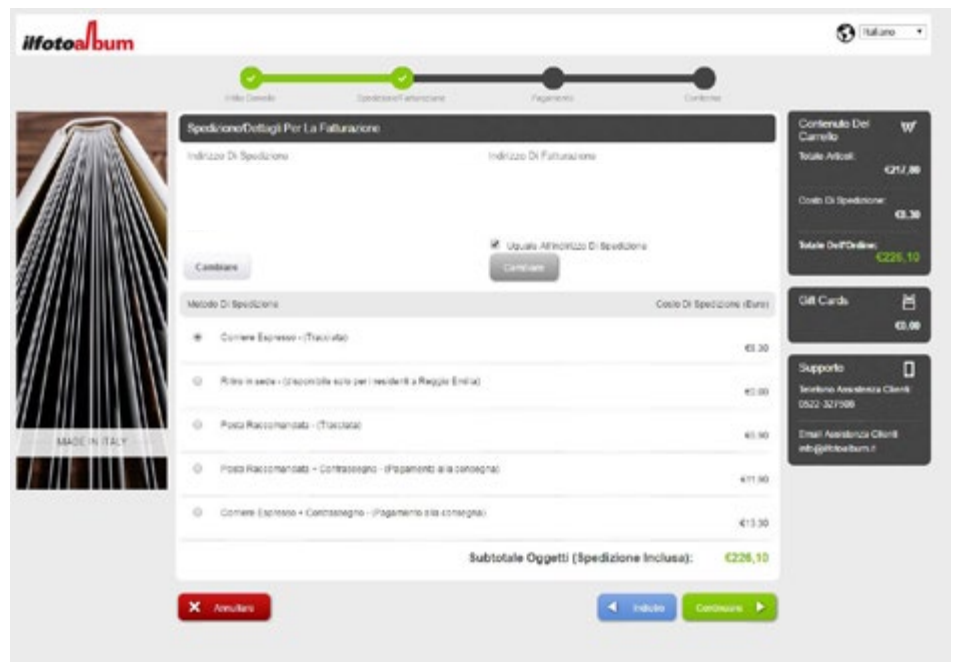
ilfotoalbum

Italiano

Inizio Carrello
Spedizione/Fatturazione
Pagamento
Conferma

MADE IN ITALY

Spedizione/Dettagli Per La Fatturazione

Indirizzo Di Spedizione

Indirizzo Di Fatturazione

Cambiare

Uguale All'indirizzo Di Spedizione

Cambiare

Metodo Di Spedizione

Costo Di Spedizione (Euro)

Corriere Espresso - (Tracciato)

€8,30

Ritiro in sede - (disponibile solo per i residenti a Reggio Emilia)

€0,00

Posta Raccomandata - (Tracciata)

€6,90

Posta Raccomandata + Contrassegno - (Pagamento alla consegna)

€11,90

Corriere Espresso + Contrassegno - (Pagamento alla consegna)

€13,30

Subtotale Oggetti (Spedizione Inclusa): €226,10

Annullare

Indietro

Continuare

Contenuto Del Carrello

Totale Articoli:
€217,80

Costo Di Spedizione:
€8,30

Totale Dell'Ordine:
€226,10

Gift Cards
€0,00

Supporto

Telefono Assistenza Clienti
0522-327508

Email Assistenza Clienti
info@ilfotoalbum.it